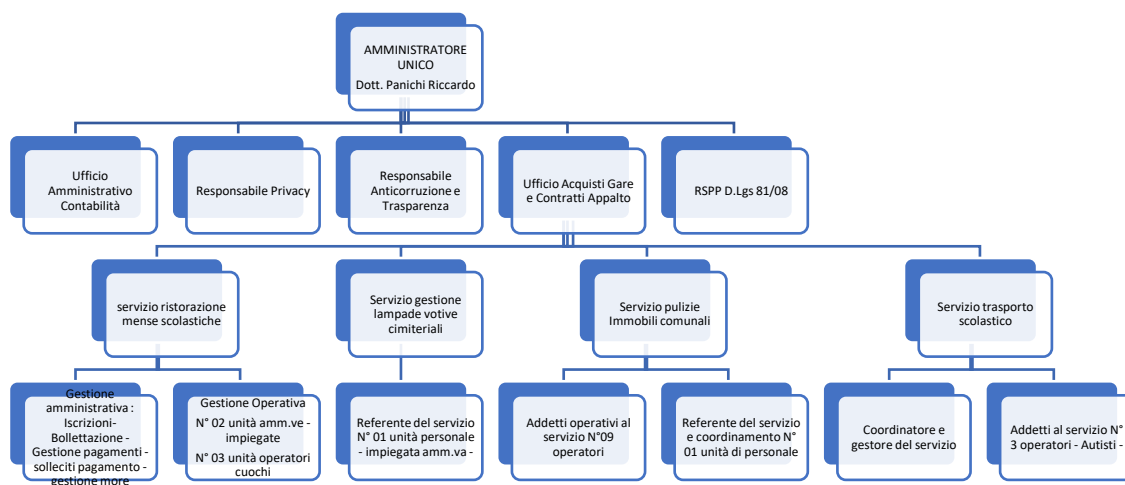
AMMINISTRATORE UNICO
Dott. Panichi Riccardo

Ufficio Amministrativo Contabilità

Responsabile Privacy

Responsabile Anticorruzione e Trasparenza

Ufficio Acquisti Gare e Contratti Appalto

RSPP D.Lgs 81/08

servizio ristorazione mense scolastiche

Servizio gestione lampade votive cimiteriali

Servizio pulizie Immobili comunali

Servizio trasporto scolastico

Gestione amministrativa : Iscrizioni- Bollettazione - Gestione pagamenti - solleciti pagamento - gestione more

Gestione Operativa
N° 02 unità amm.ve - impiegate
N° 03 unità operatori cuochi

Referente del servizio N° 01 unità personale - impiegata amm.va -

Addetti operativi al servizio N°09 operatori

Referente del servizio e coordinamento N° 01 unità di personale

Coordinatore e gestore del servizio

Addetti al servizio N° 3 operatori - Autisti -